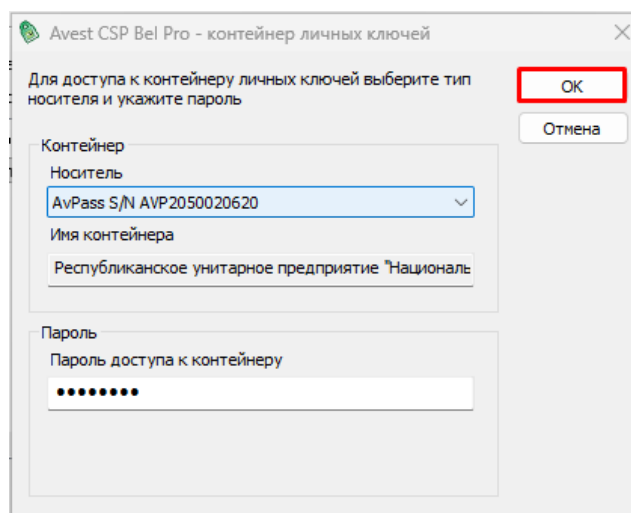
Avest CSP Bel Pro - контейнер личных ключей

Для доступа к контейнеру личных ключей выберите тип носителя и укажите пароль

OK

Отмена

Контейнер

Носитель

AvPass S/N AVP2050020620

Имя контейнера

Республиканское унитарное предприятие "Националь

Пароль

Пароль доступа к контейнеру

••••••••